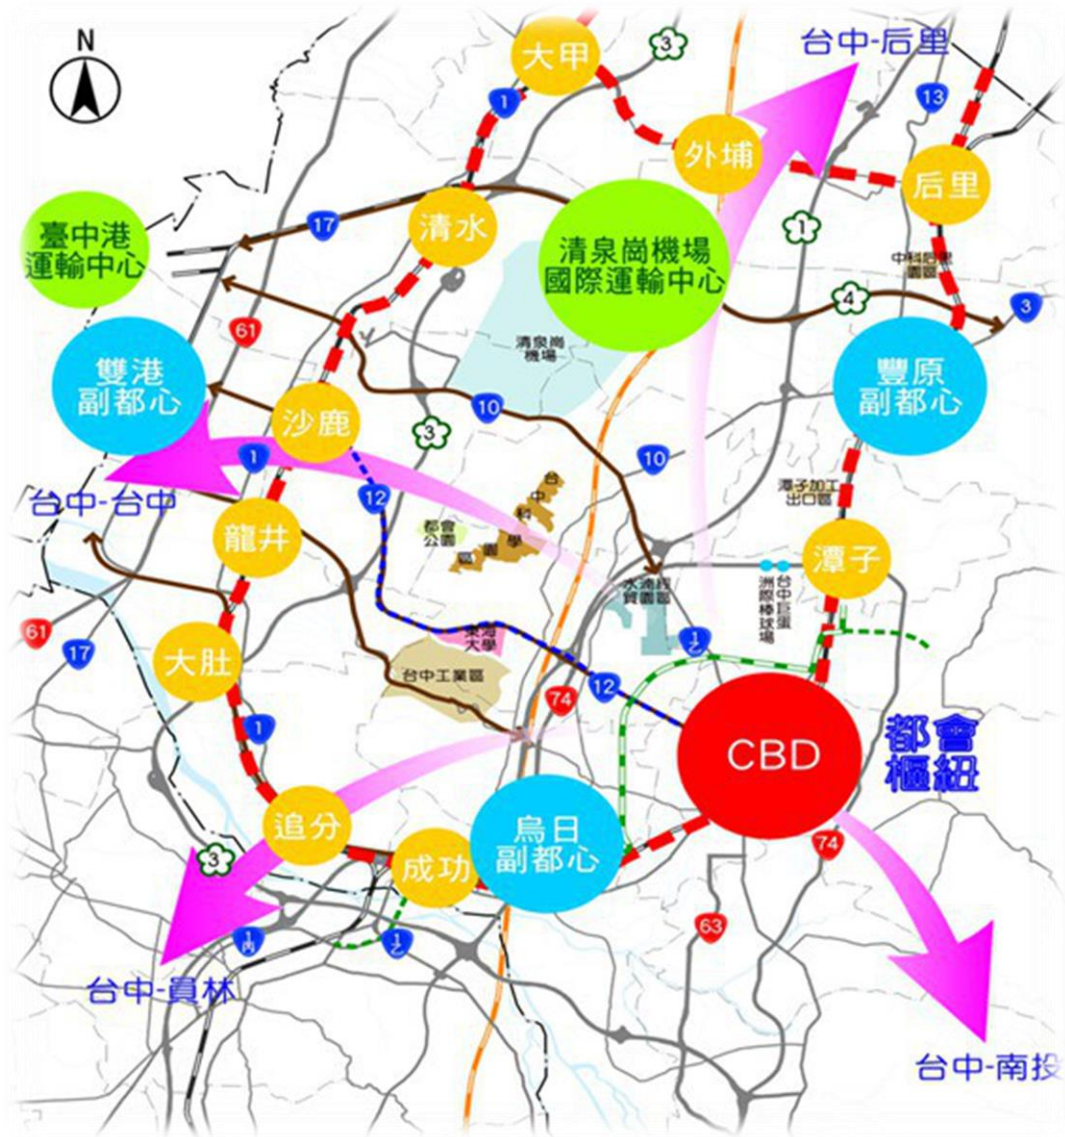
N

大甲

3

台中-后里

1

13

外埔

后里

17

清水

臺中港運輸中心

清泉崗機場國際運輸中心

1

中科后里園區

4

3

61

清泉崗機場

雙港副都心

沙鹿

10

豐原副都心

3

1

10

台中-台中

12

台中科學園區

潭子加工出口區

龍井

都會公園

潭子

水湳經貿園區

洲際棒球場

台中巨蛋

61

17

東海大學

1

大肚

台中工業區

12

74

1

CBD

都會樞紐

追分

烏日副都心

3

成功

74

1

1

63

台中-員林

台中-南投